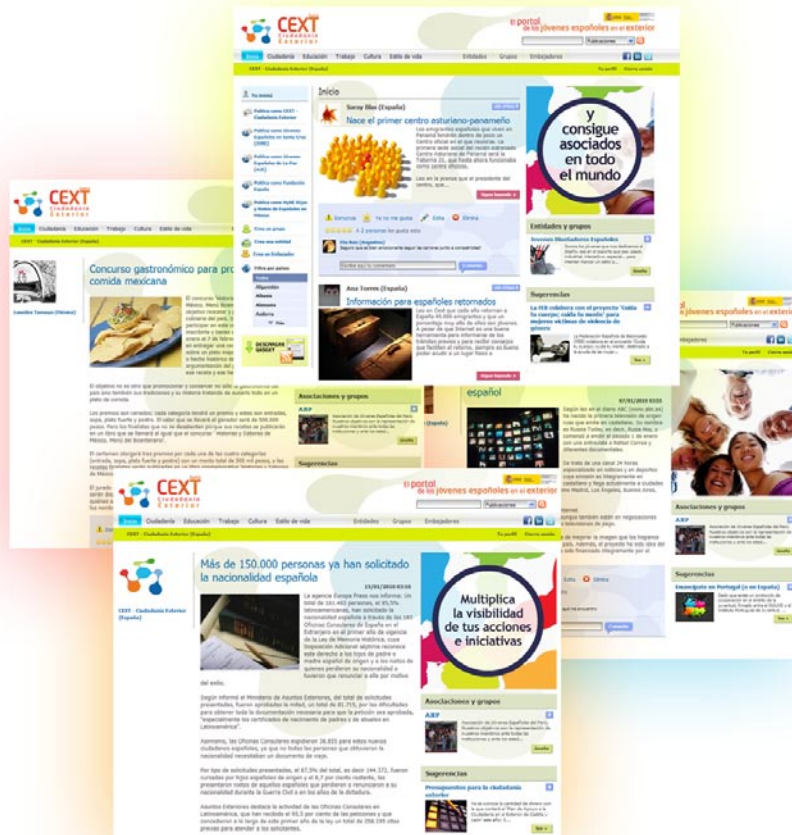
CEXT Ciudadanía Exterior

El portal de los jóvenes españoles en el exterior

Inicio Ciudadanía Educación Trabajo Cultura Estilo de vida Entidades Grupos Embajadores

Inicio

Nace el primer centro asturiano-panameño

y consigue asociados en todo el mundo

Entidades y grupos

Sugerencias

Información para españoles retornados

Asociaciones y grupos

Sugerencias

CEXT Ciudadanía Exterior

Concurso gastronómico para promocionar la comida mexicana

CEXT Ciudadanía Exterior

El portal de los jóvenes españoles en el exterior

Inicio Ciudadanía Educación Trabajo Cultura Estilo de vida Entidades Grupos Embajadores

Más de 150.000 personas ya han solicitado la nacionalidad española

Multiplica la visibilidad de tus acciones e iniciativas

Asociaciones y grupos

Sugerencias

CEXT - Ciudadanía Exterior (España)

El portal de los jóvenes españoles en el exterior

Asociaciones y grupos

Sugerencias

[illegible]